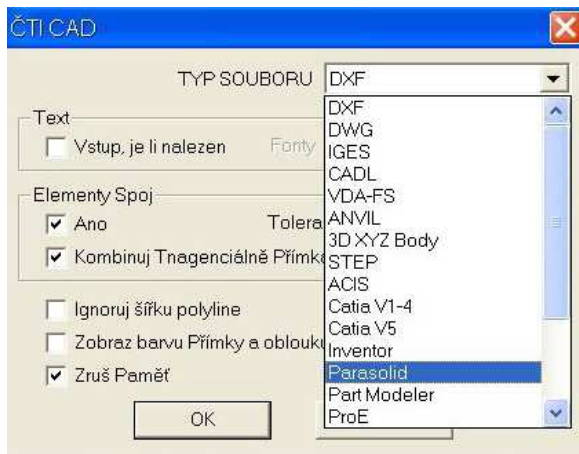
ČTI CAD

TYP SOUBORU DXF

Text
Vstup, je li nalezen
Fonty

Elementy Spoj
Ano
Tolera
Kombinuj Tnagenciálně Přímk

Ignoruj šířku polyline
Zobraz barvu Přímky a oblouku
Zruš Paměť

OK

DXF
DWG
IGES
CADL
VDA-FS
ANVIL
3D XYZ Body
STEP
ACIS
Catia V1-4
Catia V5
Inventor
Parasolid
Part Modeler
ProE